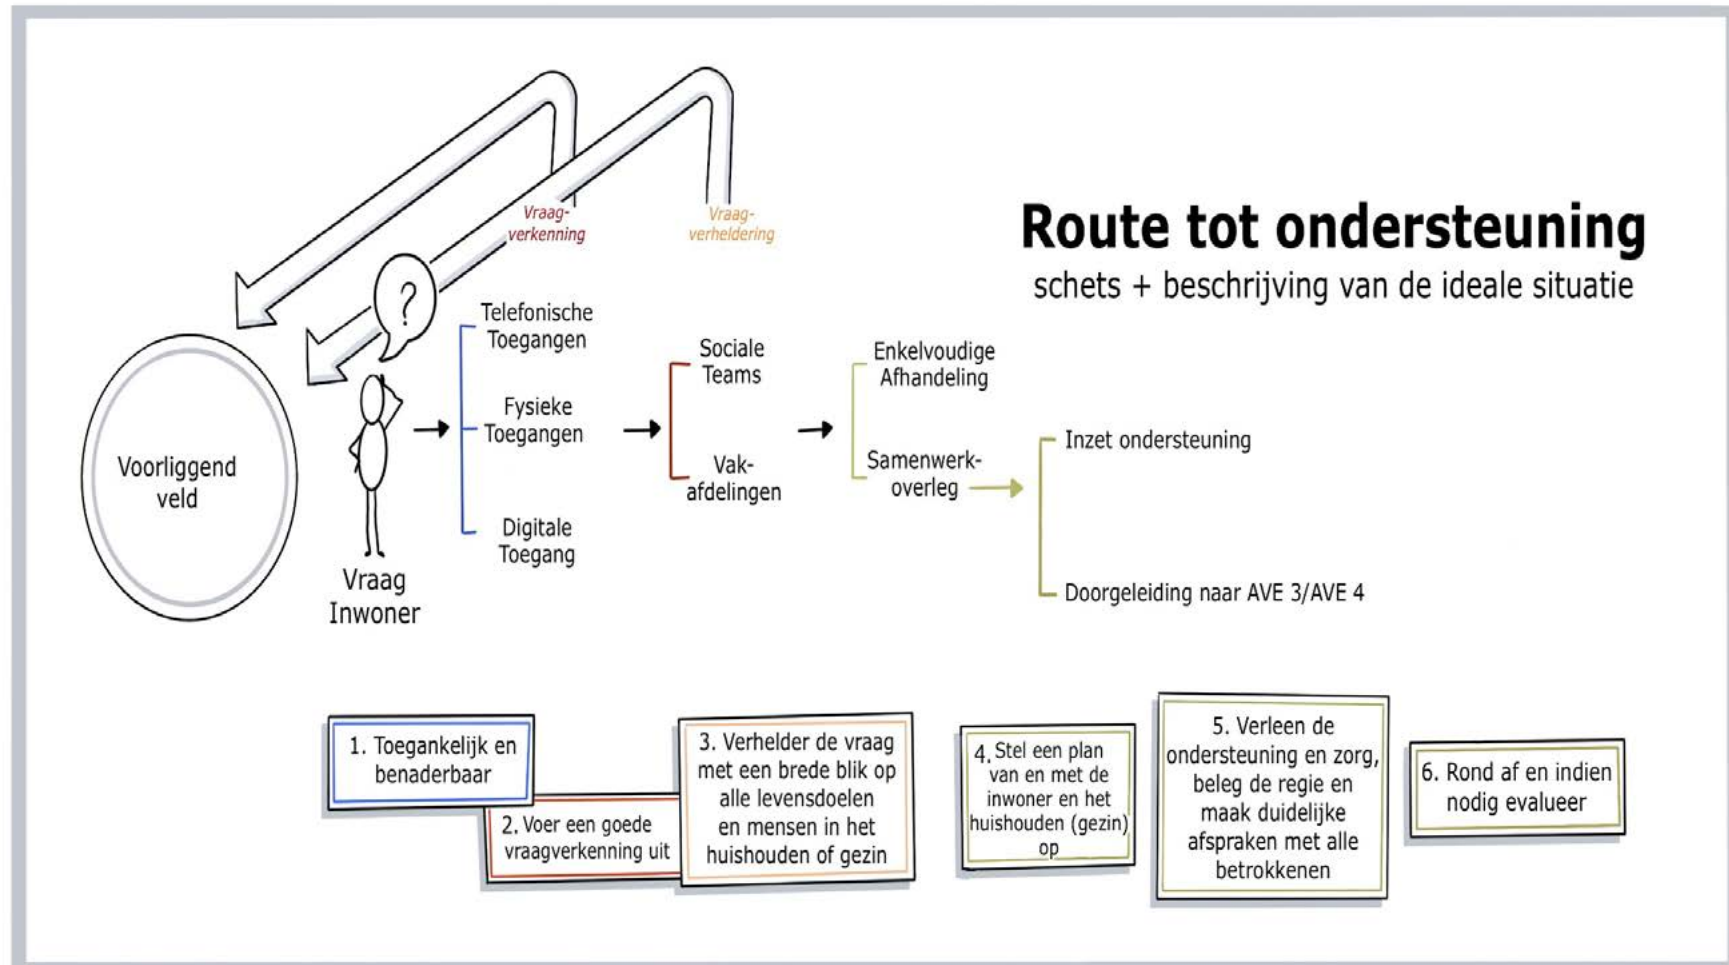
Route tot ondersteuning
schets + beschrijving van de ideale situatie

Vraag-verkenning

Vraag-verheldering

?

Voorliggend veld

Vraag Inwoner

Telefonische Toegangen

Fysieke Toegangen

Digitale Toegang

Sociale Teams

Vak-afdelingen

Enkelvoudige Afhandeling

Samenwerk-overleg

Inzet ondersteuning

Doorgeleiding naar AVE 3/AVE 4

1. Toegankelijk en benaderbaar

2. Voer een goede vraagverkenning uit

3. Verhelder de vraag met een brede blik op alle levensdoelen en mensen in het huishouden of gezin

4. Stel een plan van en met de inwoner en het huishouden (gezin) op

5. Verleen de ondersteuning en zorg, beleg de regie en maak duidelijke afspraken met alle betrokkenen

6. Rond af en indien nodig evalueer